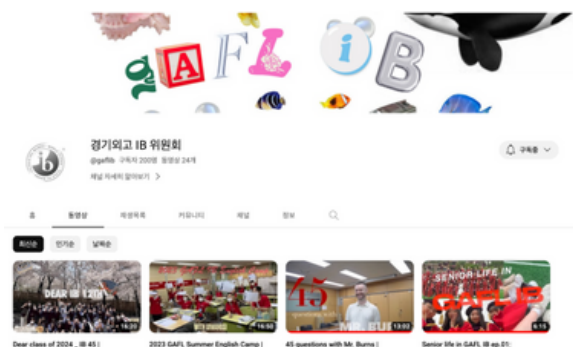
경 GAFL iB

경기외고 IB 위원회

@gaflib 구독자 200명 동영상 24개

채널 자세히 알아보기 >

구독중

홈 동영상 재생목록 커뮤니티 채널 정보

최신순 인기순 날짜순

DEAR IB 12th
16:20
Dear class of 2024 : IB 45 |

16:58
2023 GAFL Summer English Camp |

45
13:02
45 questions with Mr. Burns |

SENIOR LIFE IN GAFL IB
8:15
Senior life in GAFL IB ep.01: